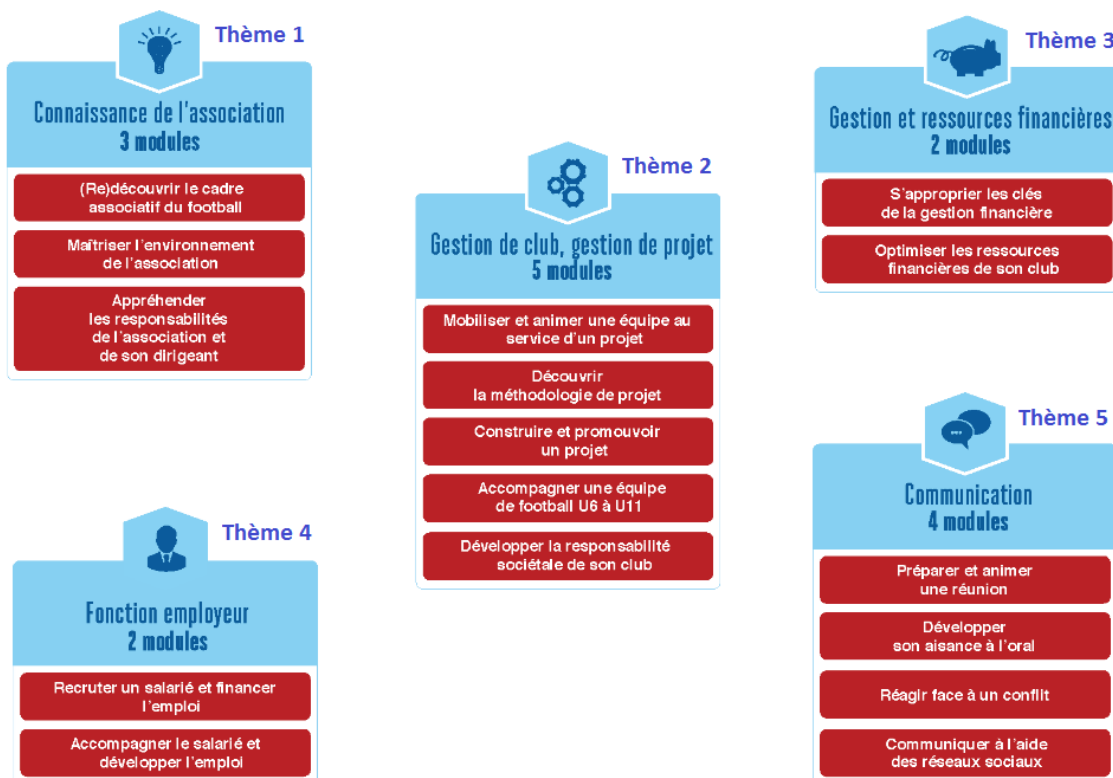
Thème 1

Connaissance de l'association
3 modules

(Re)découvrir le cadre associatif du football

Maîtriser l'environnement de l'association

Appréhender les responsabilités de l'association et de son dirigeant

Thème 2

Gestion de club, gestion de projet
5 modules

Mobiliser et animer une équipe au service d'un projet

Découvrir la méthodologie de projet

Construire et promouvoir un projet

Accompagner une équipe de football U6 à U11

Développer la responsabilité sociétale de son club

Thème 3

Gestion et ressources financières
2 modules

S'approprier les clés de la gestion financière

Optimiser les ressources financières de son club

Thème 4

Fonction employeur
2 modules

Recruter un salarié et financer l'emploi

Accompagner le salarié et développer l'emploi

Thème 5

Communication
4 modules

Préparer et animer une réunion

Développer son aisance à l'oral

Réagir face à un conflit

Communiquer à l'aide des réseaux sociaux